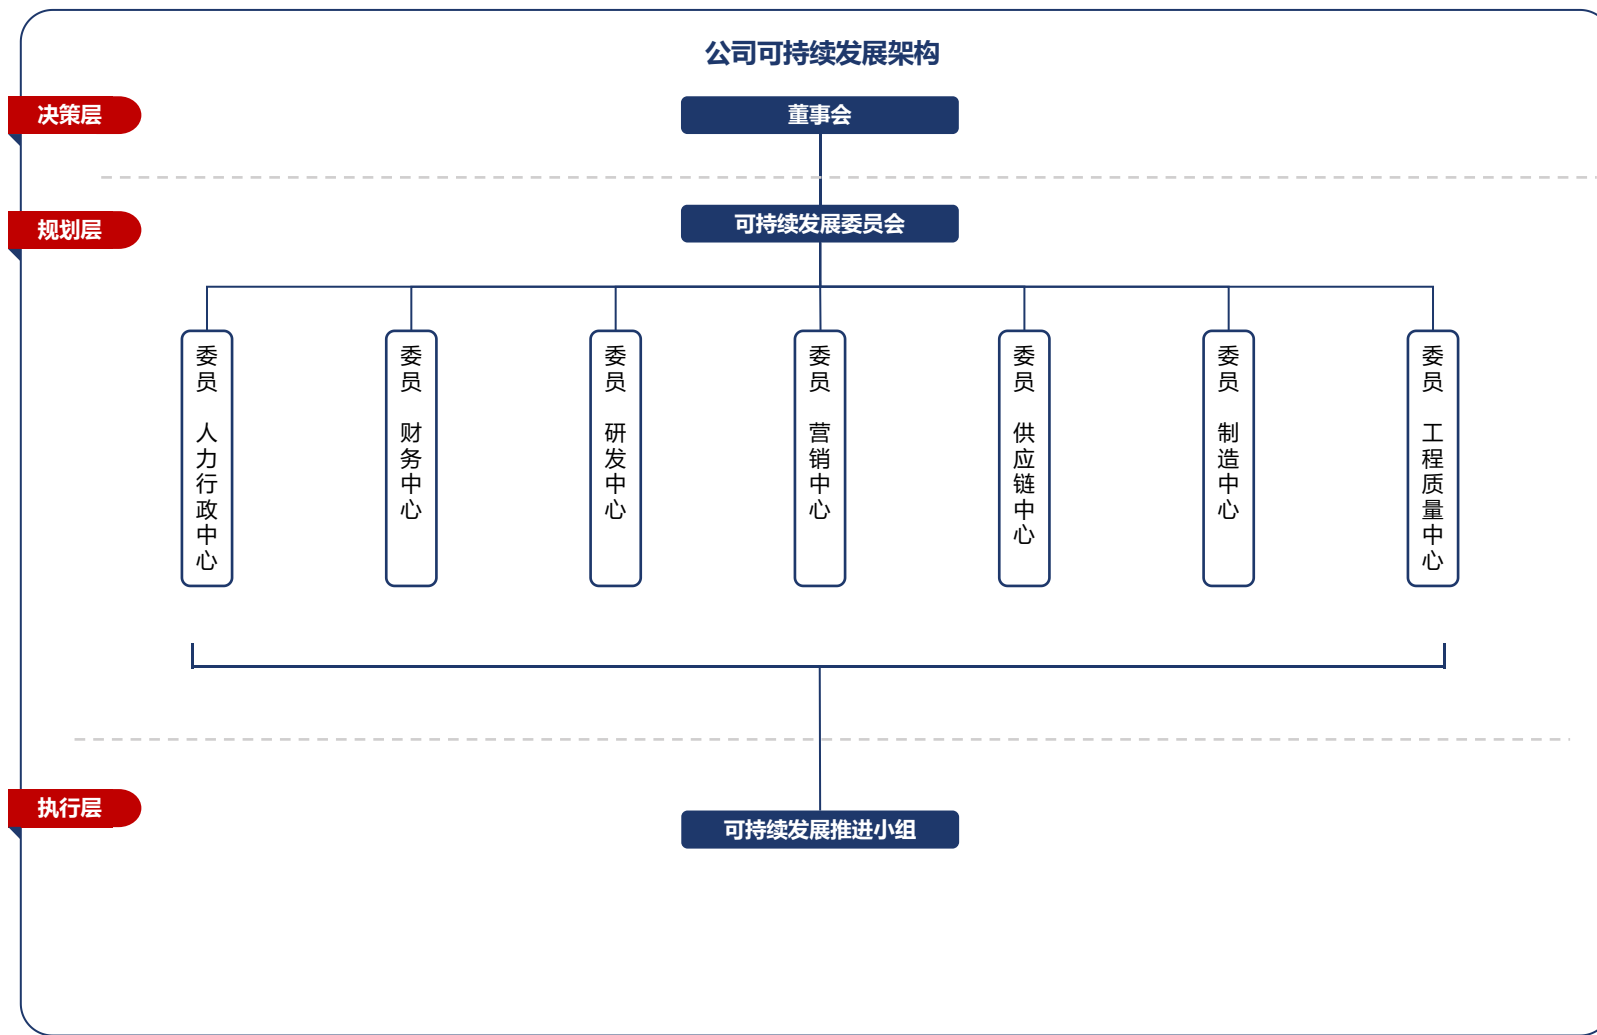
公司可持续发展架构

决策层

董事会

规划层

可持续发展委员会

委员 人力行政中心

委员 财务中心

委员 研发中心

委员 营销中心

委员 供应链中心

委员 制造中心

委员 工程质量中心

执行层

可持续发展推进小组